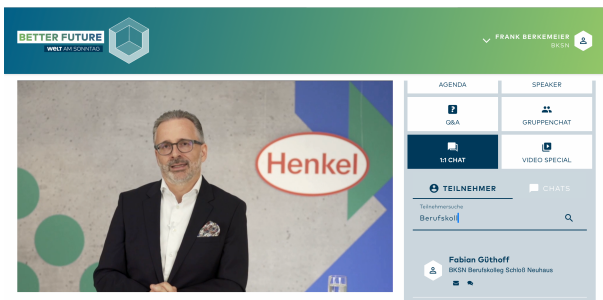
BETTER FUTURE
WELT AM SONNTAG

FRANK BERKEMEIER
BKSN

Henkel

AGENDA
SPEAKER
Q&A
GRUPPENCHAT
1:1 CHAT
VIDEO SPECIAL

TEILNEHMER
CHATS

Teilnehmersuche
Berufskoll

Fabian Güthoff
BKSN Berufskolleg Schloß Neuhaus